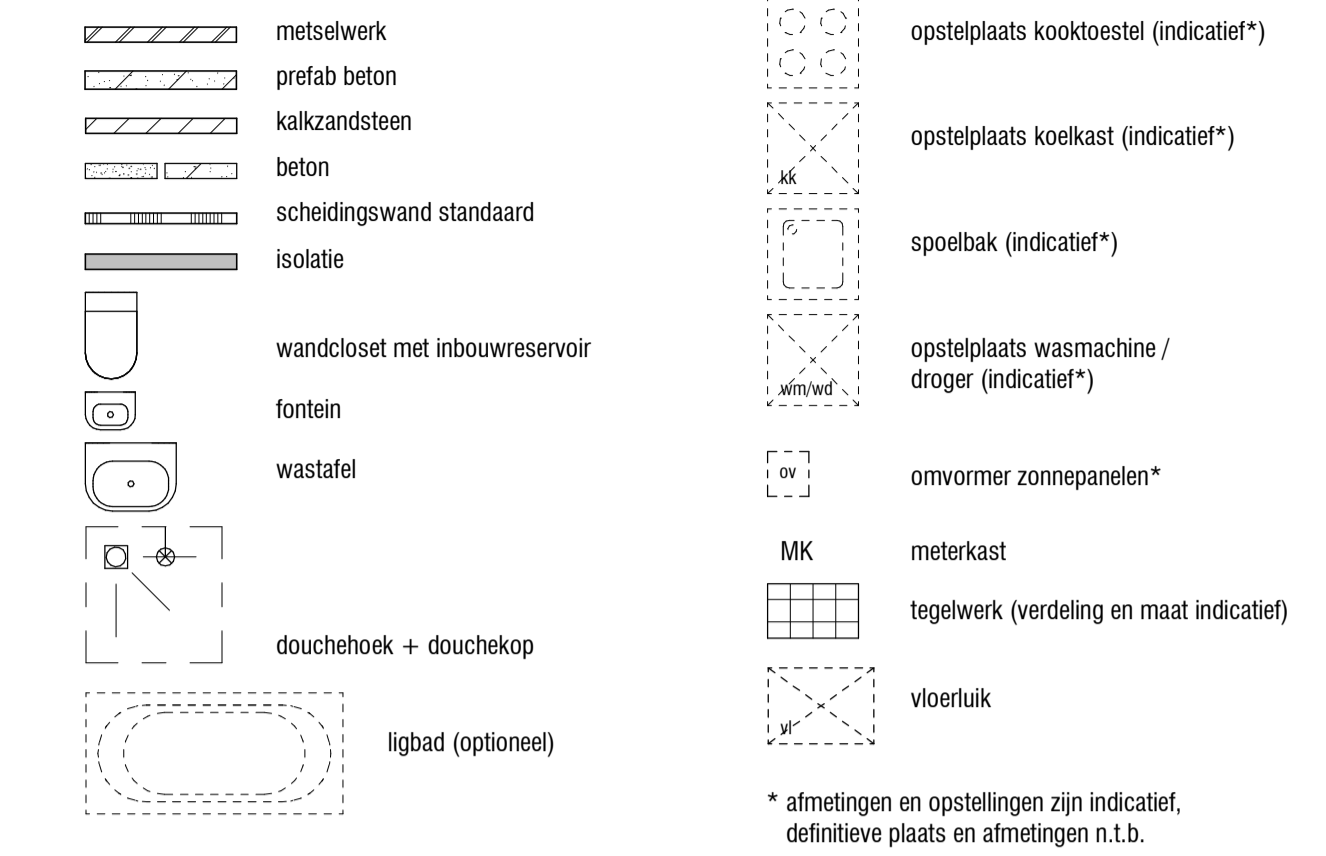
metselwerk
prefab beton
kalkzandsteen
beton
scheidingswand standaard
isolatie
wandcloset met inbouwreservoir
fontein
wastafel
douchehoek + douchekop
ligbad (optioneel)

opstelplaats kooktoestel (indicatief*)
kk
opstelplaats koelkast (indicatief*)
spoelbak (indicatief*)
wm/wd
opstelplaats wasmachine / droger (indicatief*)
ov
omvormer zonnepanelen*
MK
meterkast
tegelwerk (verdeling en maat indicatief)
vl
vloerluik

* afmetingen en opstellingen zijn indicatief, definitieve plaats en afmetingen n.t.b.